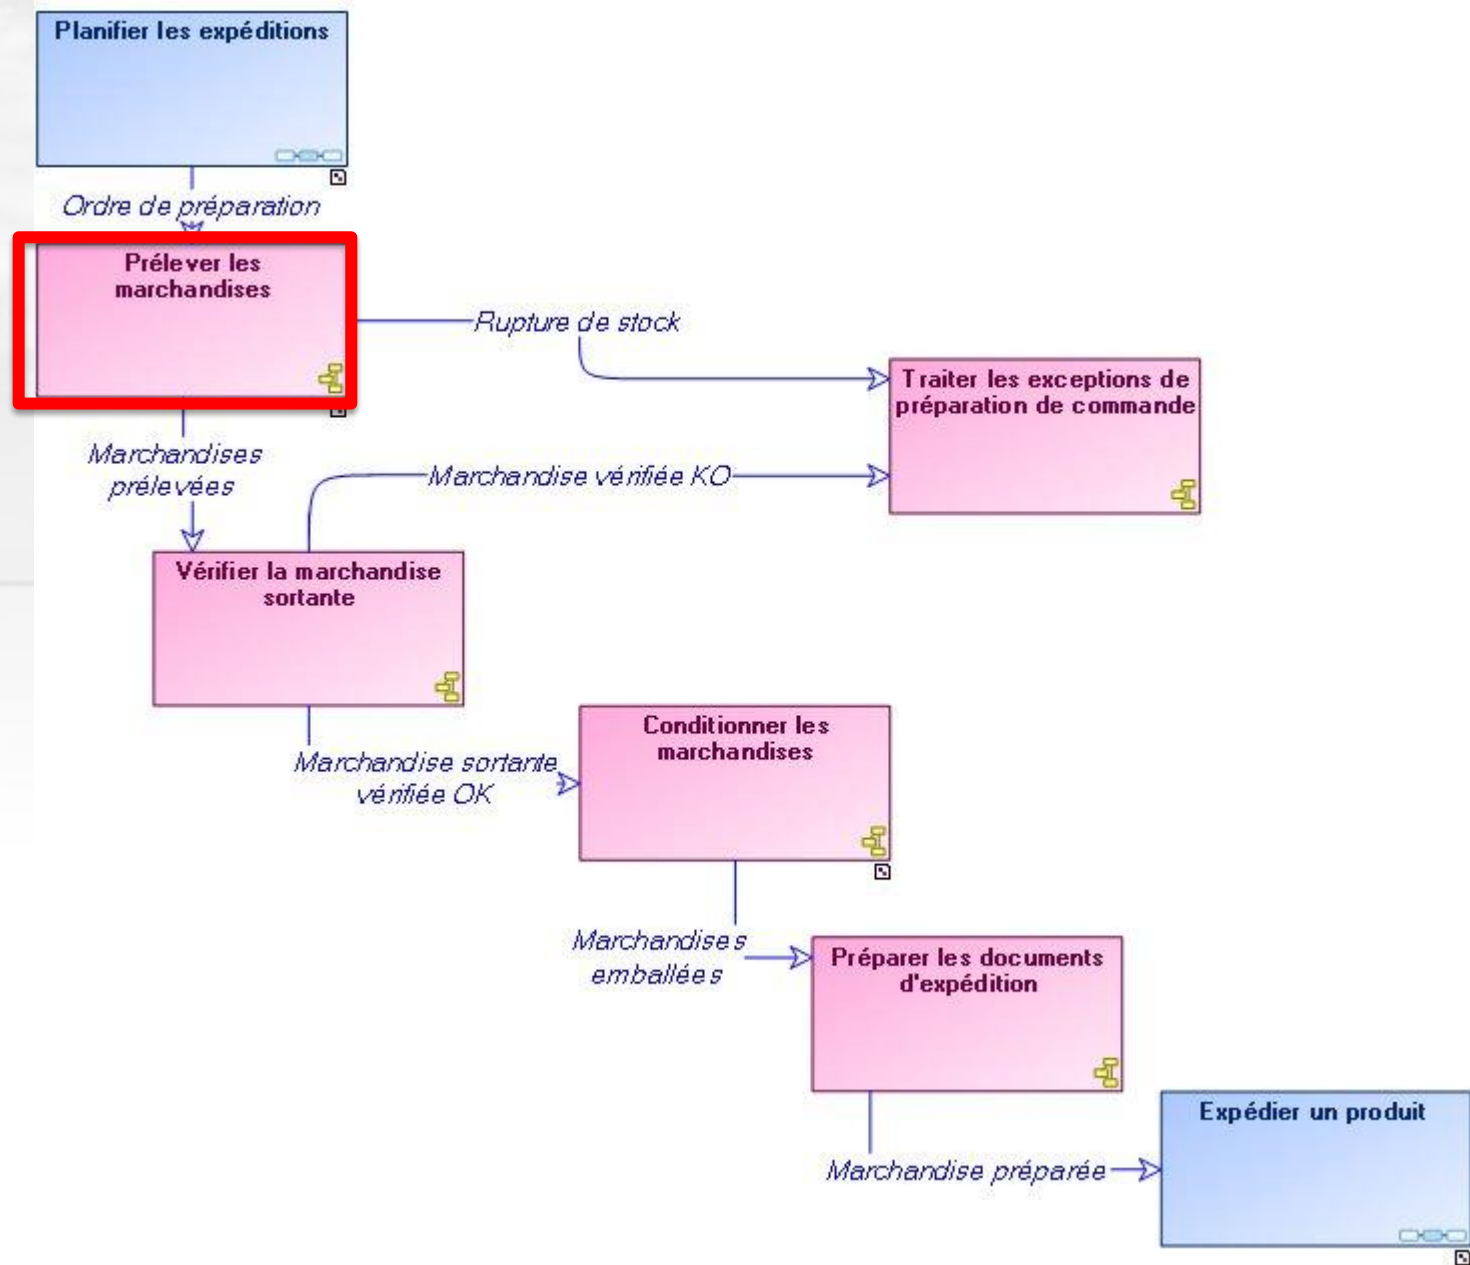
Planifier les expéditions

Ordre de préparation

Prélever les marchandises

Rupture de stock

Traiter les exceptions de préparation de commande

Marchandises prélevées

Marchandise vérifiée KO

Vérifier la marchandise sortante

Marchandise sortante vérifiée OK

Conditionner les marchandises

Marchandises emballées

Préparer les documents d'expédition

Marchandise préparée

Expédier un produit